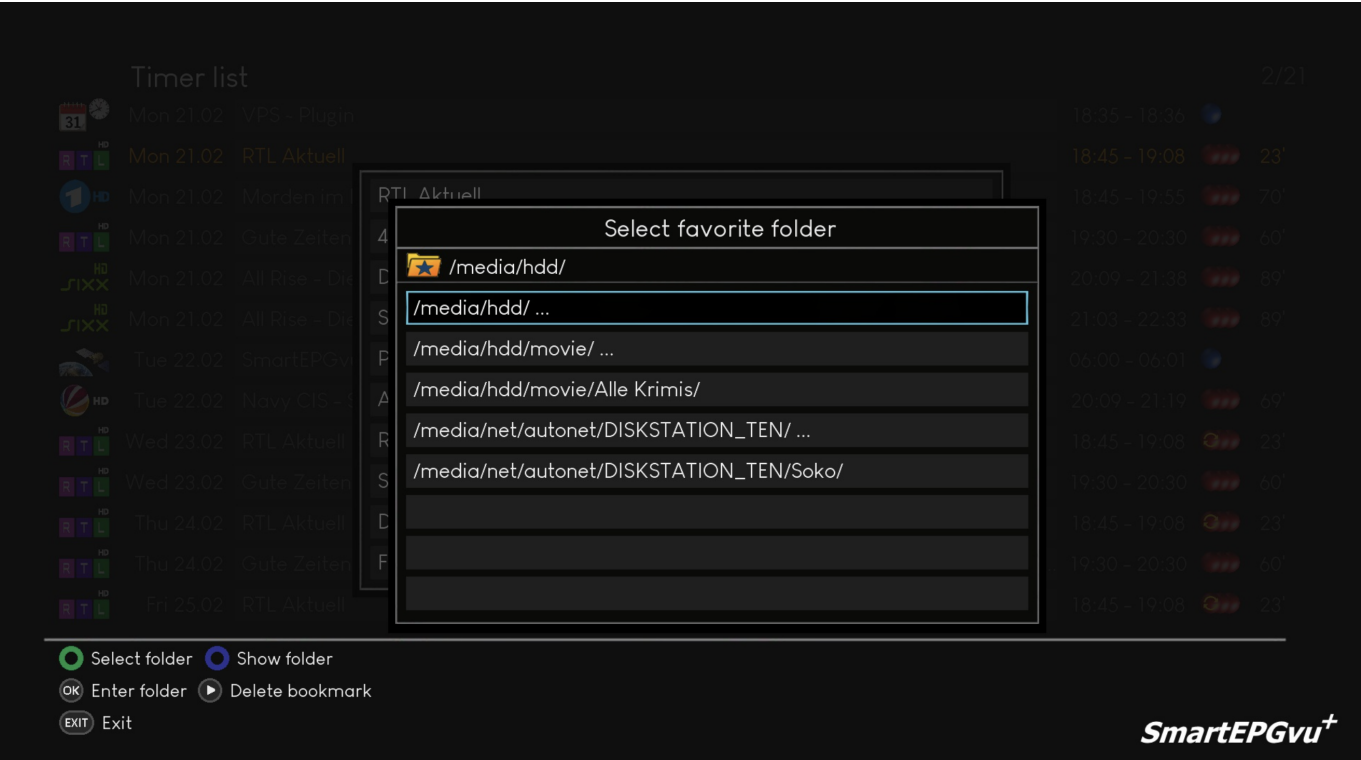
Timer list

2/21

Mon 21.02 VPS - Plugin 18:35 - 18:36

Mon 21.02 RTL Aktuell 18:45 - 19:08 23'

Mon 21.02 Morden im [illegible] 18:45 - 19:55 70'

Mon 21.02 Gute Zeiten 19:30 - 20:30 60'

Mon 21.02 All Rise - Di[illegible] 20:09 - 21:38 89'

Mon 21.02 All Rise - Di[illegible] 21:03 - 22:33 89'

Tue 22.02 SmartEPGv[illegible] 06:00 - 06:01

Tue 22.02 Navy CIS - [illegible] 20:09 - 21:19 69'

Wed 23.02 RTL Aktuell 18:45 - 19:08 23'

Wed 23.02 Gute Zeiten 19:30 - 20:30 60'

Thu 24.02 RTL Aktuell 18:45 - 19:08 23'

Thu 24.02 Gute Zeiten 19:30 - 20:30 60'

Fri 25.02 RTL Aktuell 18:45 - 19:08 23'

RTL Aktuell

Select favorite folder

/media/hdd/

/media/hdd/ ...

/media/hdd/movie/ ...

/media/hdd/movie/Alle Krimis/

/media/net/autonet/DISKSTATION_TEN/ ...

/media/net/autonet/DISKSTATION_TEN/Soko/

Select folder Show folder

OK Enter folder Delete bookmark

EXIT Exit

SmartEPGvu+